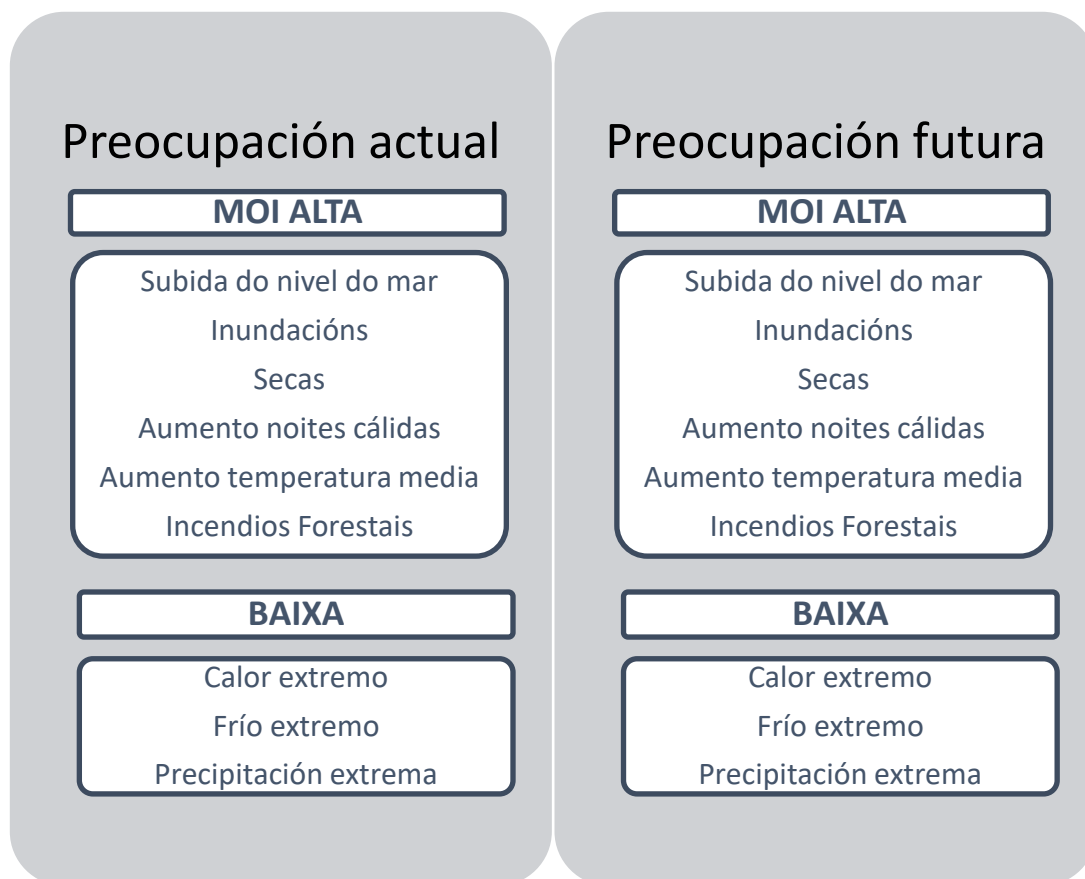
Preocupación actual

MOI ALTA

Subida do nivel do mar
Inundacións
Secas
Aumento noites cálidas
Aumento temperatura media
Incendios Forestais

BAIXA

Calor extremo
Frío extremo
Precipitación extrema

Preocupación futura

MOI ALTA

Subida do nivel do mar
Inundacións
Secas
Aumento noites cálidas
Aumento temperatura media
Incendios Forestais

BAIXA

Calor extremo
Frío extremo
Precipitación extrema